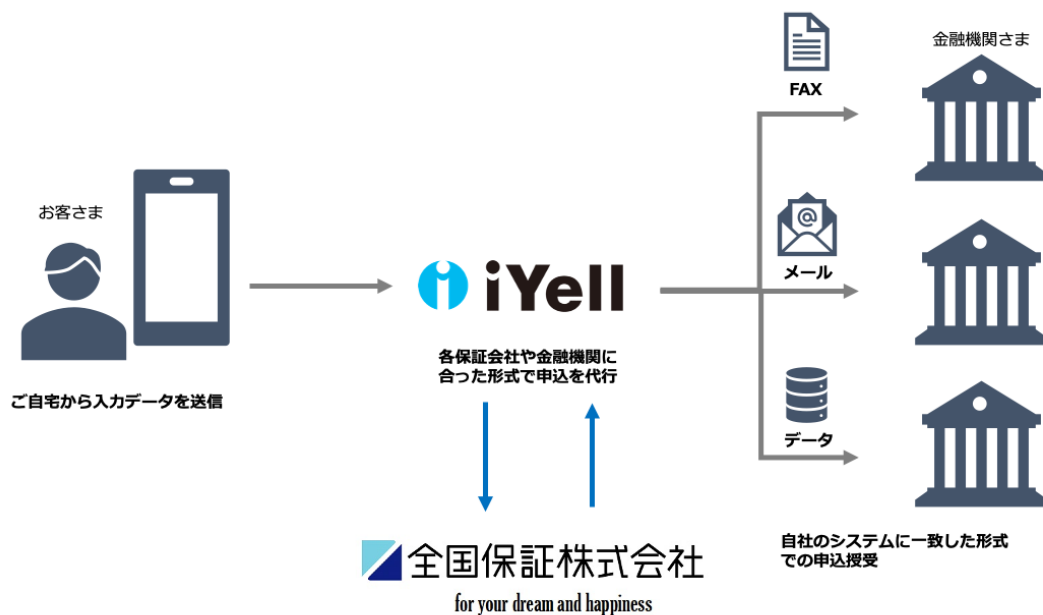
お客さま

ご自宅から入力データを送信

iYell

各保証会社や金融機関に合った形式で申込を代行

全国保証株式会社

for your dream and happiness

FAX

メール

データ

金融機関さま

自社のシステムに一致した形式での申込授受